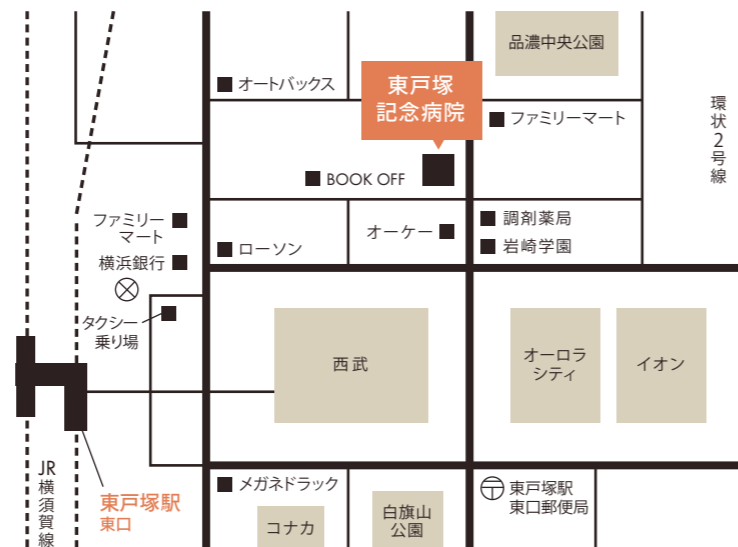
品濃中央公園

オートバックス

東戸塚
記念病院

ファミリーマート

環状2号線

BOOK OFF

ファミリーマート

横浜銀行

ローソン

オーケー

調剤薬局

岩崎学園

タクシー乗り場

西武

オーロラシティ

イオン

JR横須賀線

東戸塚駅
東口

メガネドラック

コナカ

白旗山公園

東戸塚駅
東口郵便局